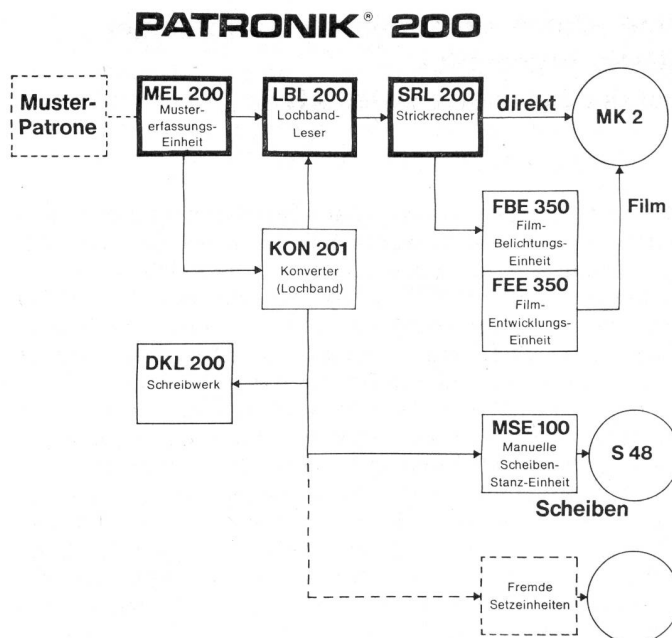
PATRONIK® 200

Muster-Patrone

MEL 200 Mustererfassungs-Einheit

LBL 200 Lochband-Leser

SRL 200 Strickrechner

direkt

MK 2

FBE 350 Film-Belichtungs-Einheit

Film

KON 201 Konverter (Lochband)

FEE 350 Film-Entwicklungs-Einheit

DKL 200 Schreibwerk

MSE 100 Manuelle Scheiben-Stanz-Einheit

S 48

Scheiben

Fremde Setzeinheiten